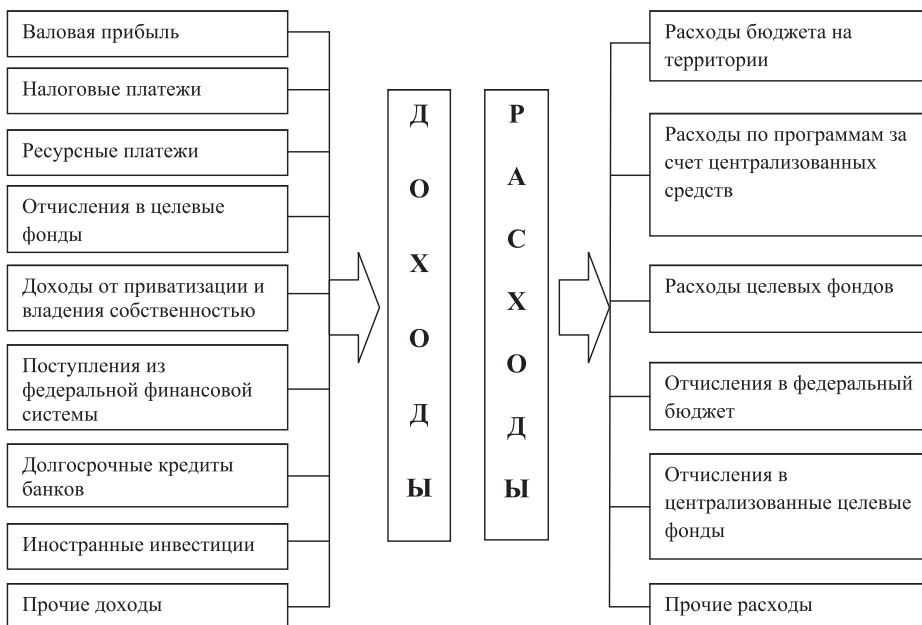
Валовая прибыль

Налоговые платежи

Ресурсные платежи

Отчисления в целевые фонды

Доходы от приватизации и владения собственностью

Поступления из федеральной финансовой системы

Долгосрочные кредиты банков

Иностранные инвестиции

Прочие доходы

Д О Х О Д Ы

Р А С Х О Д Ы

Расходы бюджета на территории

Расходы по программам за счет централизованных средств

Расходы целевых фондов

Отчисления в федеральный бюджет

Отчисления в централизованные целевые фонды

Прочие расходы